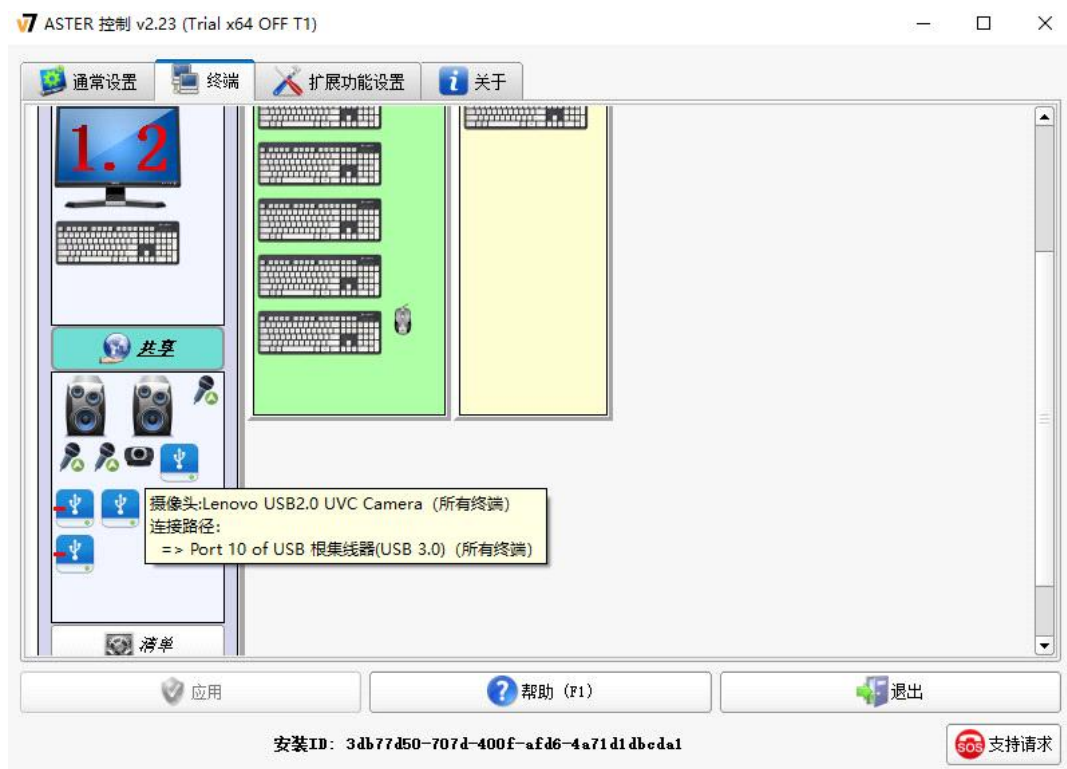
v7 ASTER 控制 v2.23 (Trial x64 OFF T1)

通常设置 终端 扩展功能设置 关于

1.2

共享

摄像头:Lenovo USB2.0 UVC Camera（所有终端）
连接路径:
=> Port 10 of USB 根集线器(USB 3.0)（所有终端）

清单

应用 帮助 (F1) 退出

安装ID: 3db77d50-707d-400f-afd6-4a71d1dbcda1

支持请求